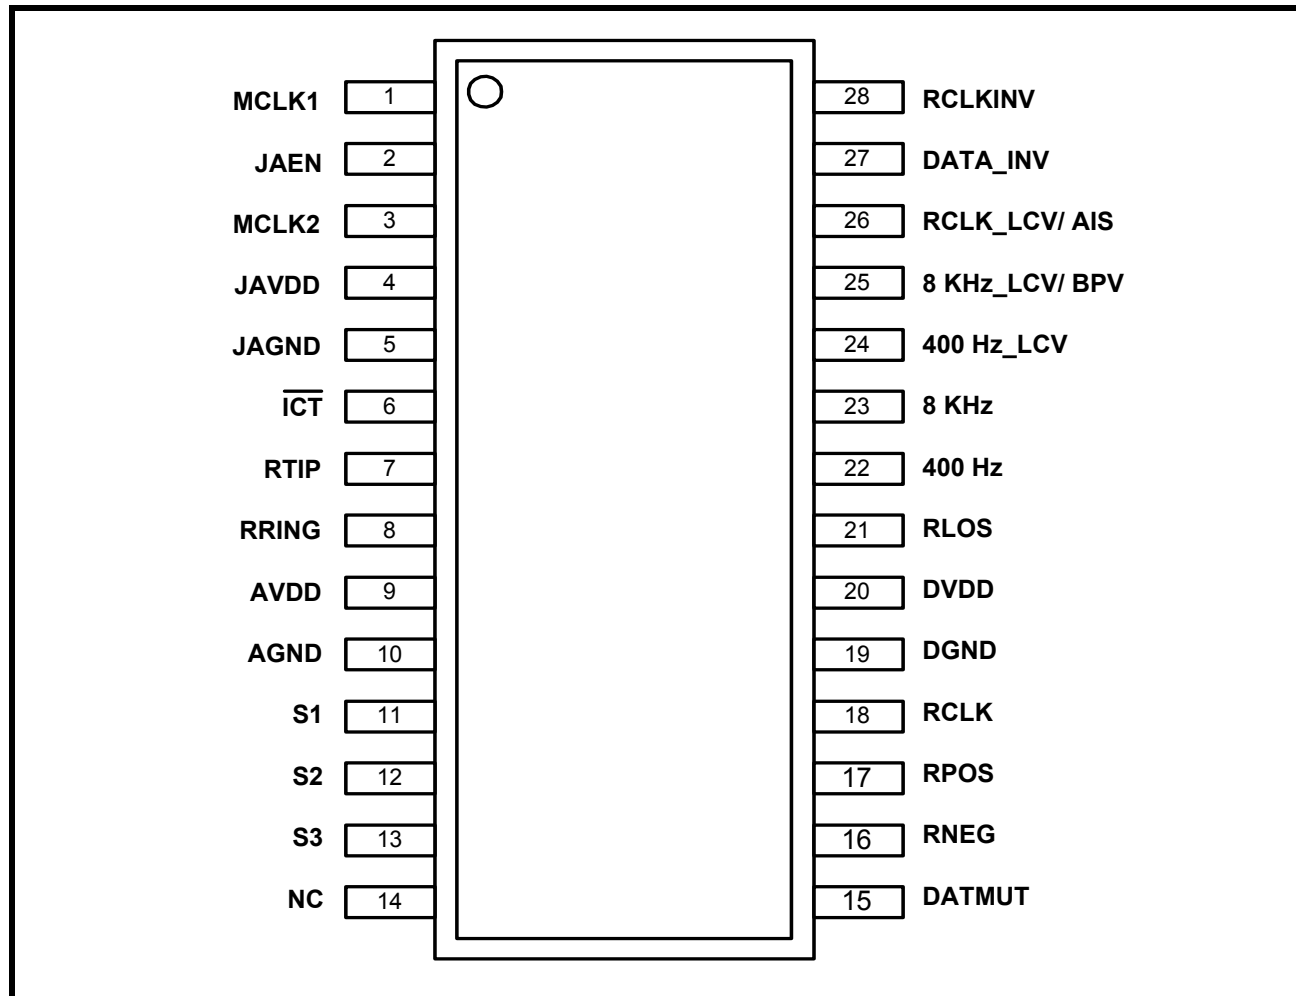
MCLK1 1
JAEN 2
MCLK2 3
JAVDD 4
JAGND 5
$\overline{ICT}$ 6
RTIP 7
RRING 8
AVDD 9
AGND 10
S1 11
S2 12
S3 13
NC 14

28 RCLKINV
27 DATA_INV
26 RCLK_LCV/ AIS
25 8 KHz_LCV/ BPV
24 400 Hz_LCV
23 8 KHz
22 400 Hz
21 RLOS
20 DVDD
19 DGND
18 RCLK
17 RPOS
16 RNEG
15 DATMUT